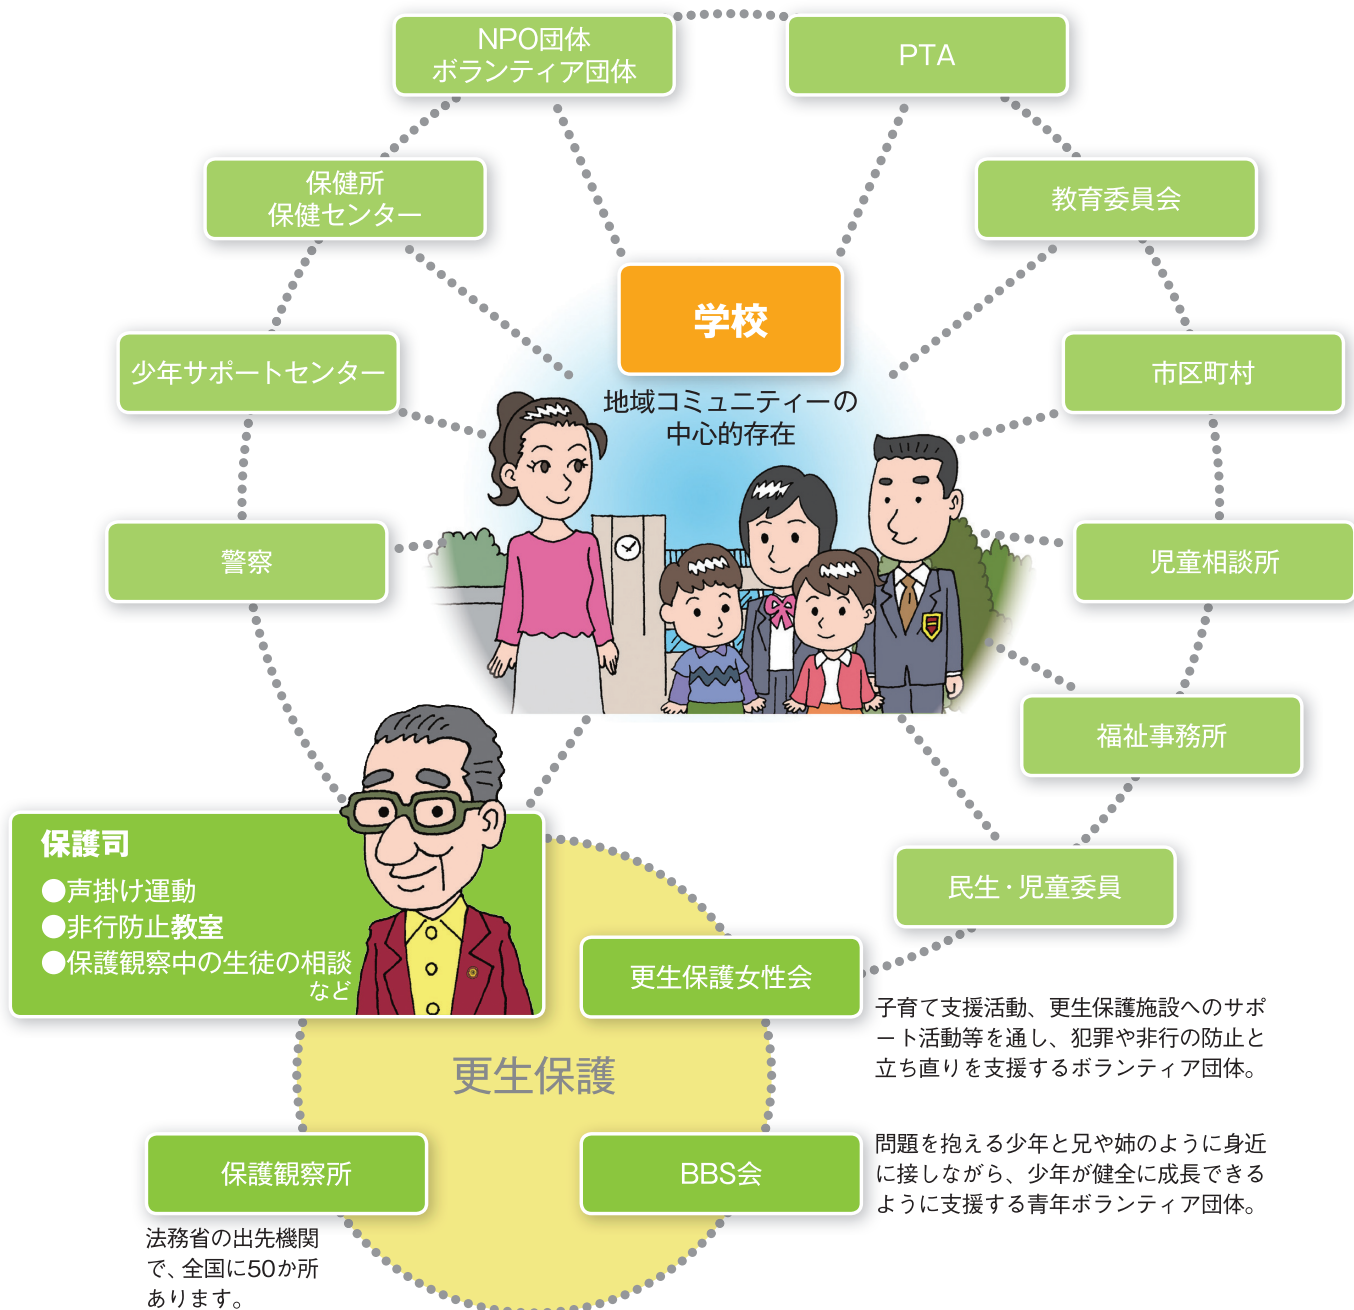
NPO団体
ボランティア団体

PTA

保健所
保健センター

教育委員会

学校

地域コミュニティーの
中心的存在

少年サポートセンター

市区町村

警察

児童相談所

福祉事務所

民生・児童委員

保護司
●声掛け運動
●非行防止教室
●保護観察中の生徒の相談
など

更生保護女性会

子育て支援活動、更生保護施設へのサポート活動等を通し、犯罪や非行の防止と立ち直りを支援するボランティア団体。

更生保護

保護観察所

法務省の出先機関で、全国に50か所あります。

BBS会

問題を抱える少年と兄や姉のように身近に接しながら、少年が健全に成長できるように支援する青年ボランティア団体。